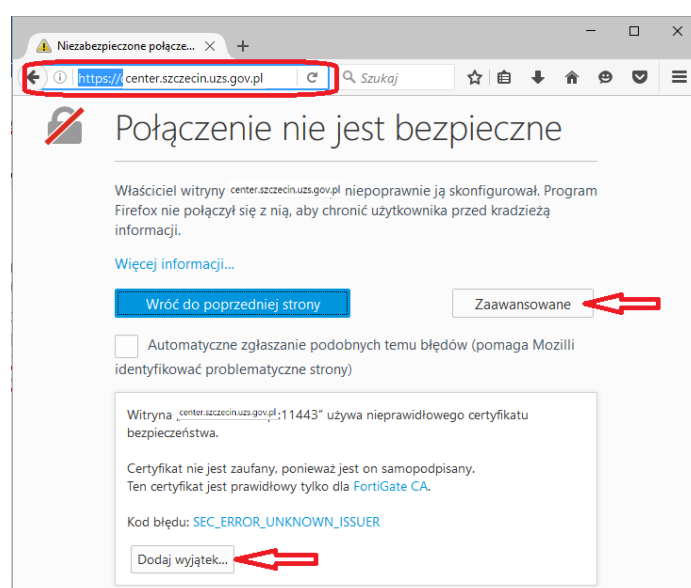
Niezabezpieczone połącze... ×

https://center.szczecin.uzs.gov.pl

Szukaj

Połączenie nie jest bezpieczne

Właściciel witryny center.szczecin.uzs.gov.pl niepoprawnie ją skonfigurował. Program Firefox nie połączył się z nią, aby chronić użytkownika przed kradzieżą informacji.

Więcej informacji...

Wróć do poprzedniej strony

Zaawansowane

Automatyczne zgłaszanie podobnych temu błędów (pomaga Mozilli identyfikować problematyczne strony)

Witryna „center.szczecin.uzs.gov.pl:11443" używa nieprawidłowego certyfikatu bezpieczeństwa.

Certyfikat nie jest zaufany, ponieważ jest on samopodpisany.
Ten certyfikat jest prawidłowy tylko dla FortiGate CA.

Kod błędu: SEC_ERROR_UNKNOWN_ISSUER

Dodaj wyjątek...